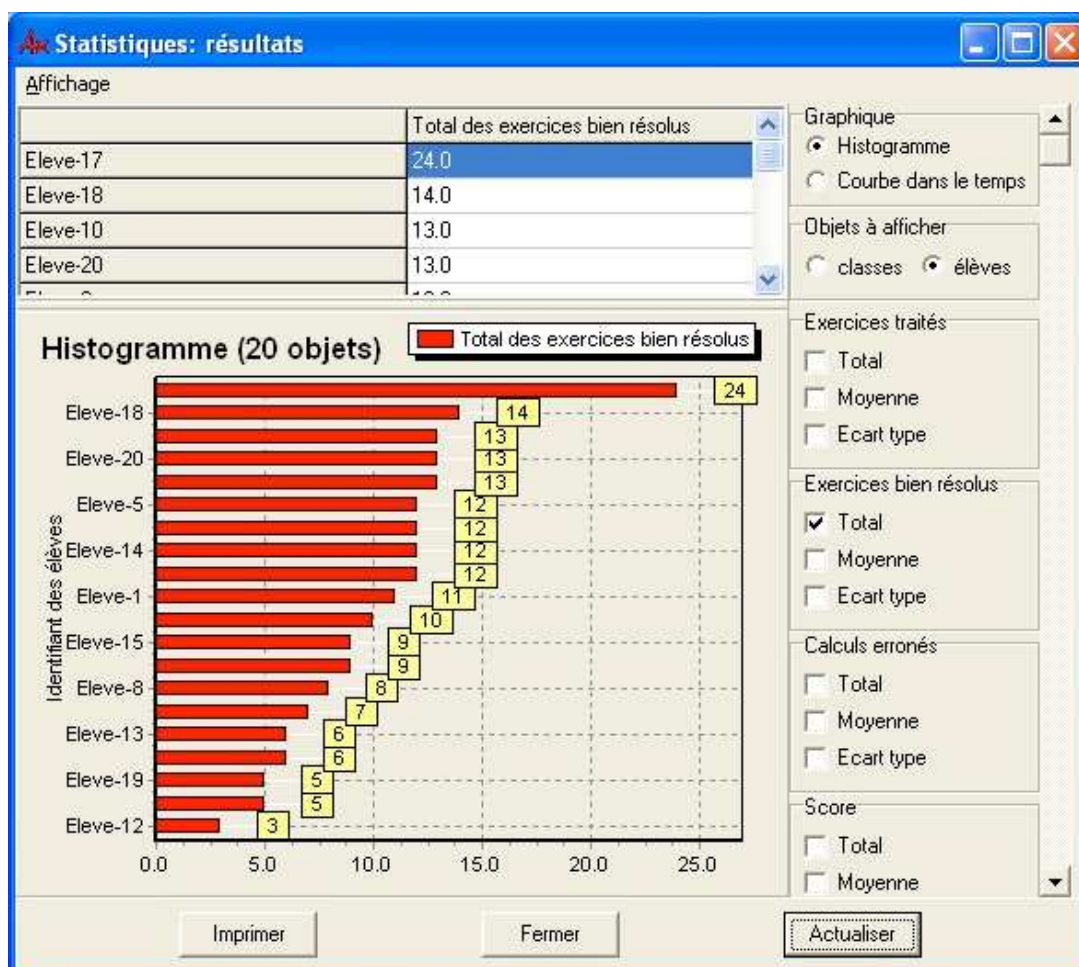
Statistiques: résultats

Affichage

| | Total des exercices bien résolus |
|---|---|
| Eleve-17 | 24.0 |
| Eleve-18 | 14.0 |
| Eleve-10 | 13.0 |
| Eleve-20 | 13.0 |

Graphique
Histogramme
Courbe dans le temps

Objets à afficher
classes élèves

Histogramme (20 objets)

Total des exercices bien résolus

Identifiant des élèves

Eleve-18
Eleve-20
Eleve-5
Eleve-14
Eleve-1
Eleve-15
Eleve-8
Eleve-13
Eleve-19
Eleve-12

24
14
13
13
13
12
12
12
12
11
10
9
9
8
7
6
6
5
5
3

0.0 5.0 10.0 15.0 20.0 25.0

Exercices traités
Total
Moyenne
Ecart type

Exercices bien résolus
Total
Moyenne
Ecart type

Calculs erronés
Total
Moyenne
Ecart type

Score
Total
Moyenne

Imprimer
Fermer
Actualiser